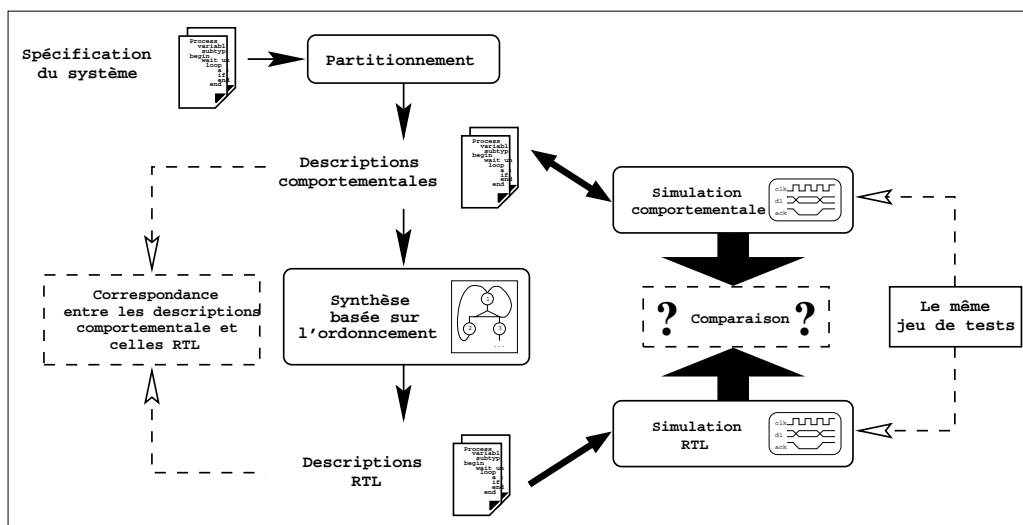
Spécification du système

Process variabl subtyp begin wait un loop e if end end

Partitionnement

Descriptions comportementales

Process variabl subtyp begin wait un loop e if end end

Simulation comportementale

clk d1 ack

Correspondance entre les descriptions comportementale et celles RTL

Synthèse basée sur l'ordonncement

1 2 3 ...

? Comparaison ?

Le même jeu de tests

Descriptions RTL

Process variabl subtyp begin wait un loop e if end end

Simulation RTL

clk d1 ack